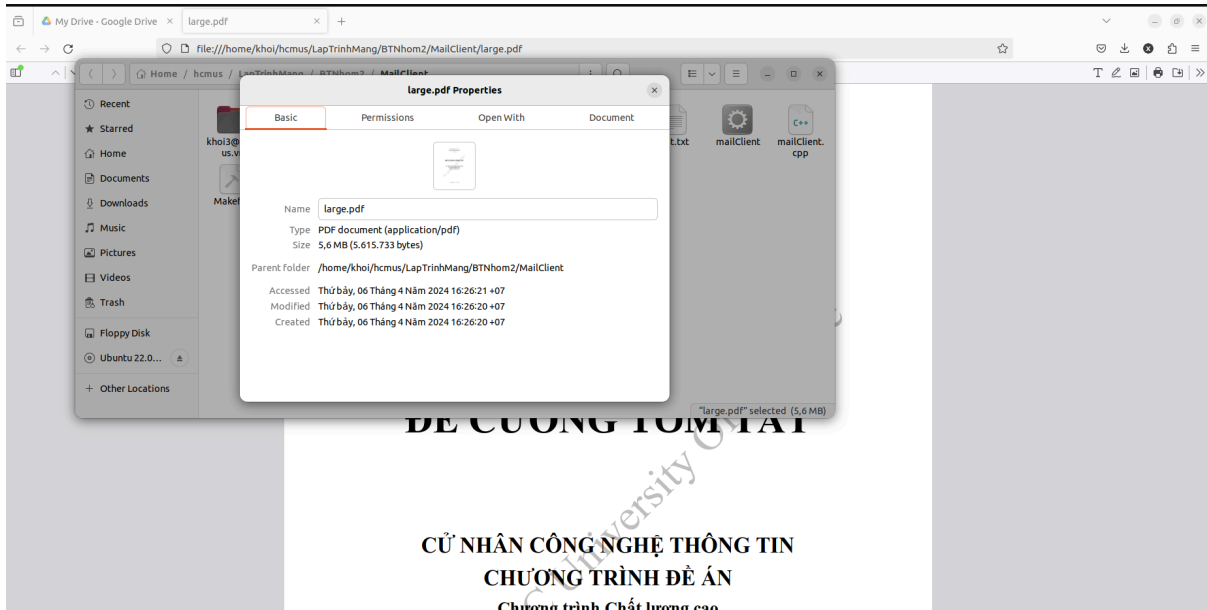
My Drive - Google Drive ×
large.pdf ×
+
file:///home/khoi/hcmus/LapTrinhMang/BTNhom2/MailClient/large.pdf

Home / hcmus / LapTrinhMang / BTNhom2 / MailClient

Recent
Starred
Home
Documents
Downloads
Music
Pictures
Videos
Trash
Floppy Disk
Ubuntu 22.0...
+ Other Locations

khoi3@ us.v
Makef
t.txt
mailClient
mailClient.cpp

large.pdf Properties

Basic
Permissions
Open With
Document

Name large.pdf
Type PDF document (application/pdf)
Size 5,6 MB (5.615.733 bytes)

Parent folder /home/khoi/hcmus/LapTrinhMang/BTNhom2/MailClient

Accessed Thứ bảy, 06 Tháng 4 Năm 2024 16:26:21 +07
Modified Thứ bảy, 06 Tháng 4 Năm 2024 16:26:20 +07
Created Thứ bảy, 06 Tháng 4 Năm 2024 16:26:20 +07

"large.pdf" selected (5,6 MB)

ĐỀ CƯƠNG TÓM TẮT

CỬ NHÂN CÔNG NGHỆ THÔNG TIN
CHƯƠNG TRÌNH ĐỀ ÁN
Chương trình Chất lượng cao

University